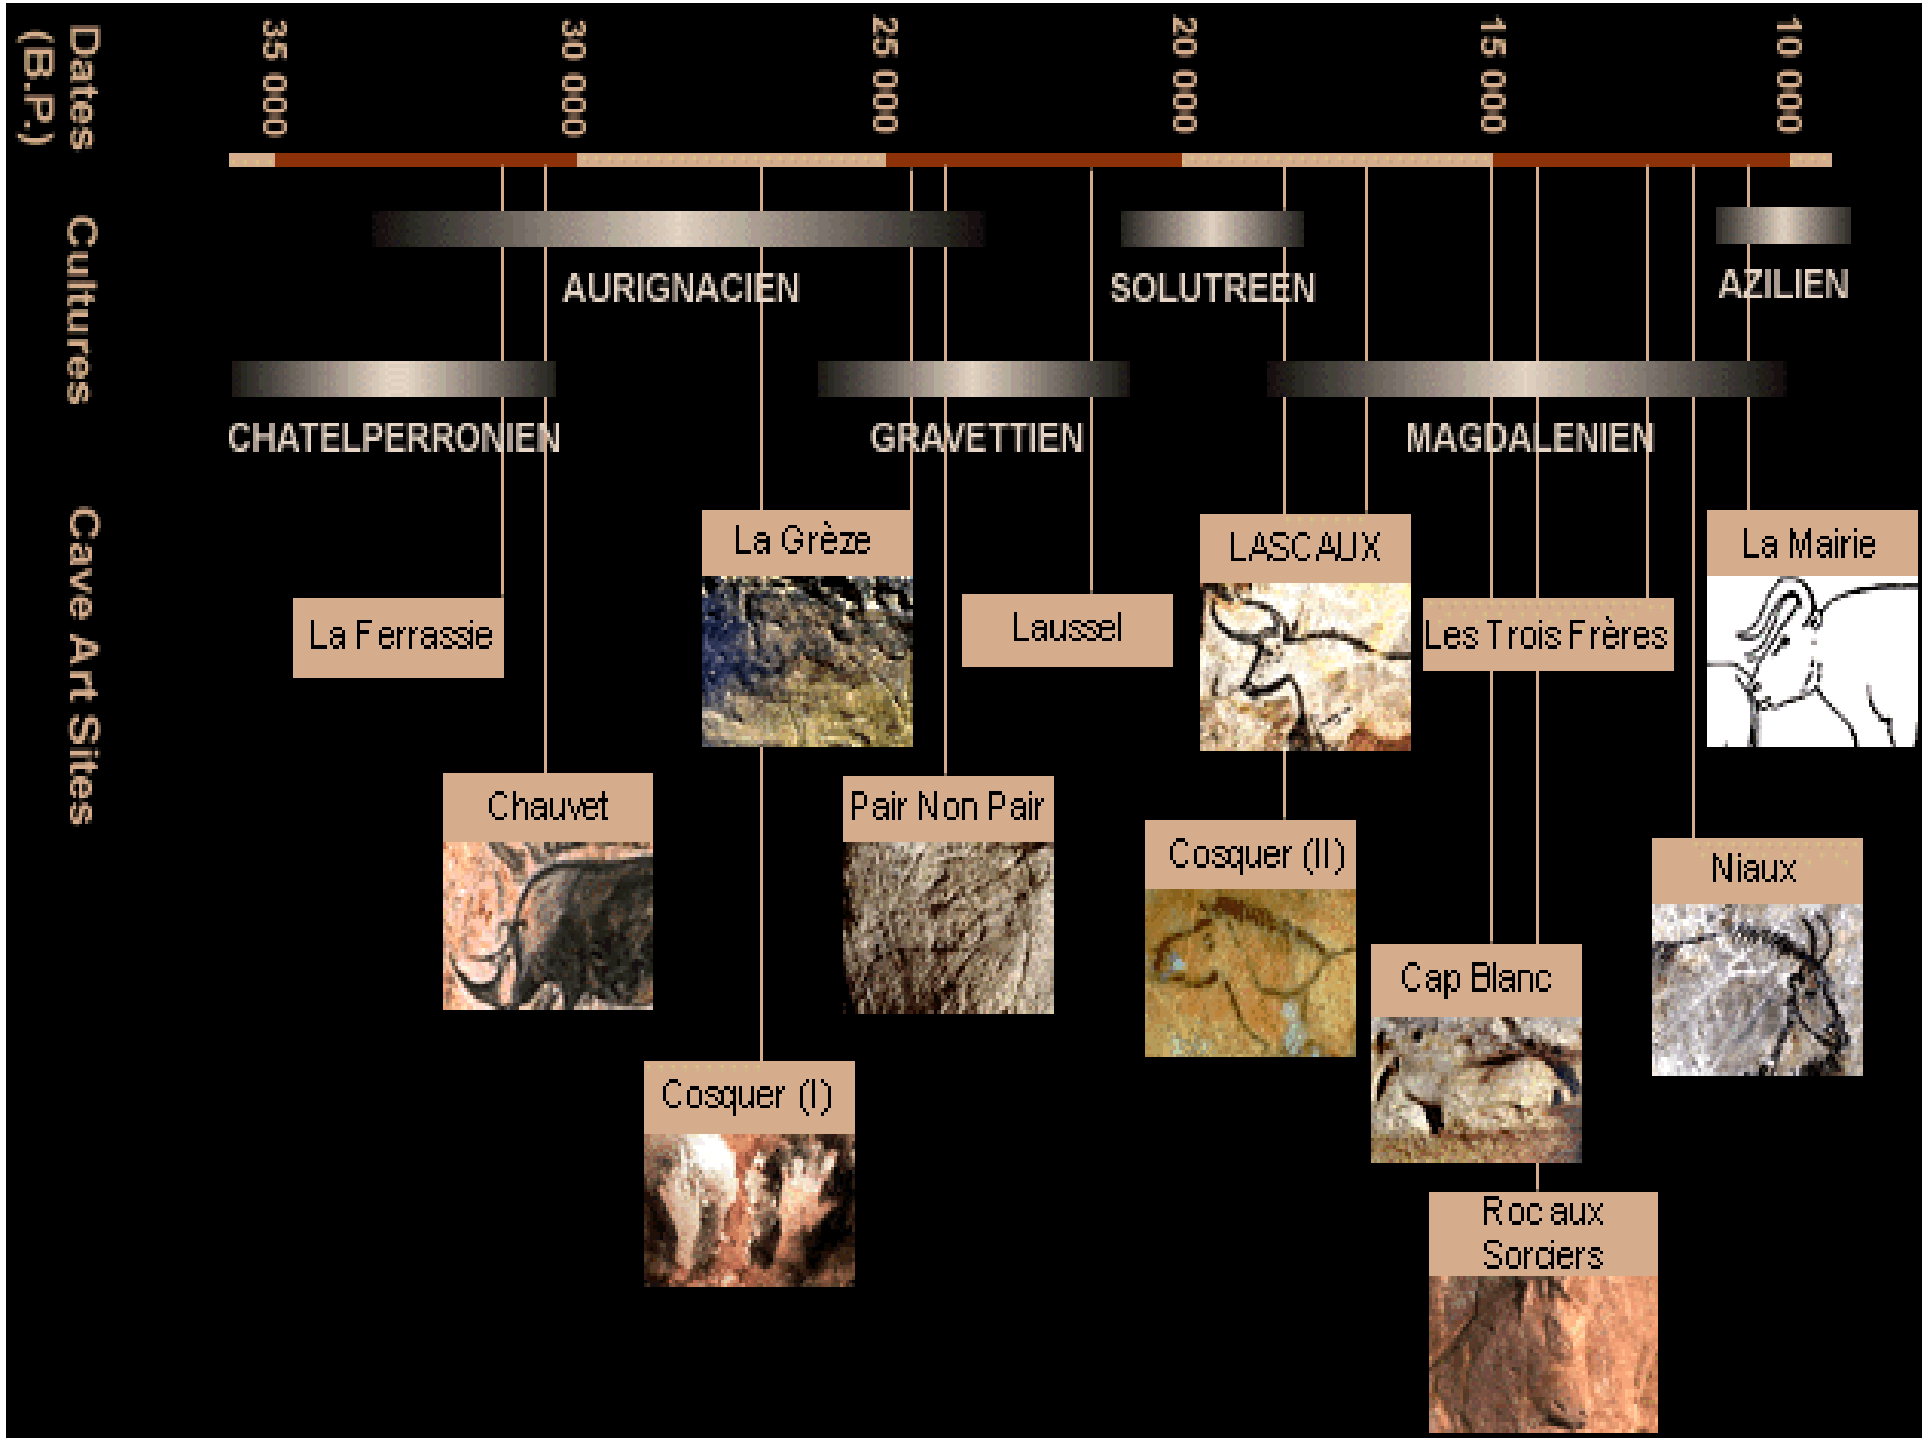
Dates (B.P.)

35 000

30 000

25 000

20 000

15 000

10 000

Cultures

AURIGNACIEN

SOLUTREEN

AZILIEN

CHATELPERRONIEN

GRAVETTIEN

MAGDALENIEN

Cave Art Sites

La Grèze

LASCAUX

La Mairie

La Ferrassie

Laussel

Les Trois Frères

Chauvet

Pair Non Pair

Cosquer (II)

Niaux

Cap Blanc

Cosquer (I)

Roc aux Sorciers